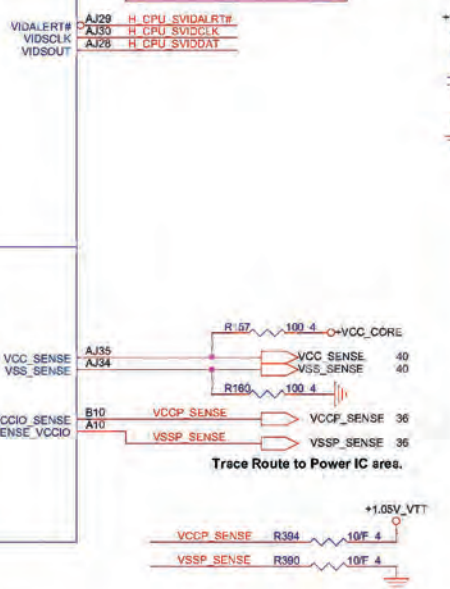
VIDALERT#
VIDSCLK
VIDSOUT
AJ29
AJ30
AJ28
H_CPU_SVIDALRT#
H_CPU_SVIDCLK
H_CPU_SVIDDAT

R157 100 4 +VCC_CORE
VCC_SENSE
VSS_SENSE
AJ35
AJ34
VCC_SENSE 40
VSS_SENSE 40
R160 100 4

VCCIO_SENSE
ENSE_VCCIO
B10
A10
VCCP_SENSE
VSSP_SENSE
VCCP_SENSE 36
VSSP_SENSE 36
Trace Route to Power IC area.

+1.05V_VTT
VCCP_SENSE R394 10/F 4
VSSP_SENSE R390 10/F 4